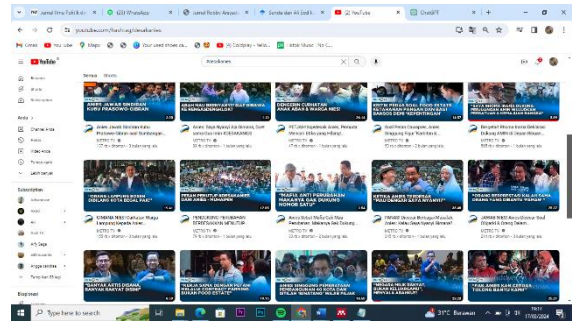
Jurnal Ilmu Politik dan | (23) WhatsApp | Jurnal Badan Arsumen | Sunda dan 4/5 Sosial | (2) YouTube | ChatGPT

youtube.com/hashtag/aniesbaswedan

Gmail | YouTube | Maps | Your used shows us... | Cordplay – Yello... | Sebel Musik - No Co...

YouTube

#aniesbaswedan

Semua | Shorts

ANIES: JAWAB SINDIRAN KUBU PRABOWO-GIBRAN

ARAH MAU MENYUARAKAN SUAP MAHASISWA KEPENTINGAN

DENGERIN CURHATAN ANAK ABAH & WARGA NESI

KRITIK PERAN SOAL FOOD ESTATE

"KATA ANIES MEREKA NGGAK PAHAM"

Anies Jawab Sindiran Kubu Prabowo-Gibran soal Kambingan...
METRO TV
3 hari yang lalu

METRO TV
2 hari yang lalu

METRO TV
1 hari yang lalu

METRO TV
2 hari yang lalu

METRO TV
1 hari yang lalu

"MAKA ANTI PERUBAHAN MAKANYA GAK DUKUNG NOMOR SATU"

KETIKA ANIES TERSENTUH "MAU DUKUNG ANIES MENANG"

"ORANG BERPENDAPAT KALAH SAMA ORANG YANG BISANYA HAMPA"

METRO TV
1 hari yang lalu

METRO TV
2 hari yang lalu

METRO TV
1 hari yang lalu

METRO TV
2 hari yang lalu

METRO TV
1 hari yang lalu

"BANYAK ARTIS DISANA, BANYAK RAKYAT DISINI"

"KALAU SAMA DENGAN PAS INI MAKA KITA TUNGGU BERUBAH SOAL FOOD ESTATE"

ANIES BANDINGKAN PEMBANGUNAN KOTA DAN PEDESAAN

"MEREKA PILIH BANTAL BUKAN KELUARGA"

"YAH, ANIES AJAR KERJAAN TOLONG BANTU KAMI"

Type here to search

31°C Berawan

17/01/2024